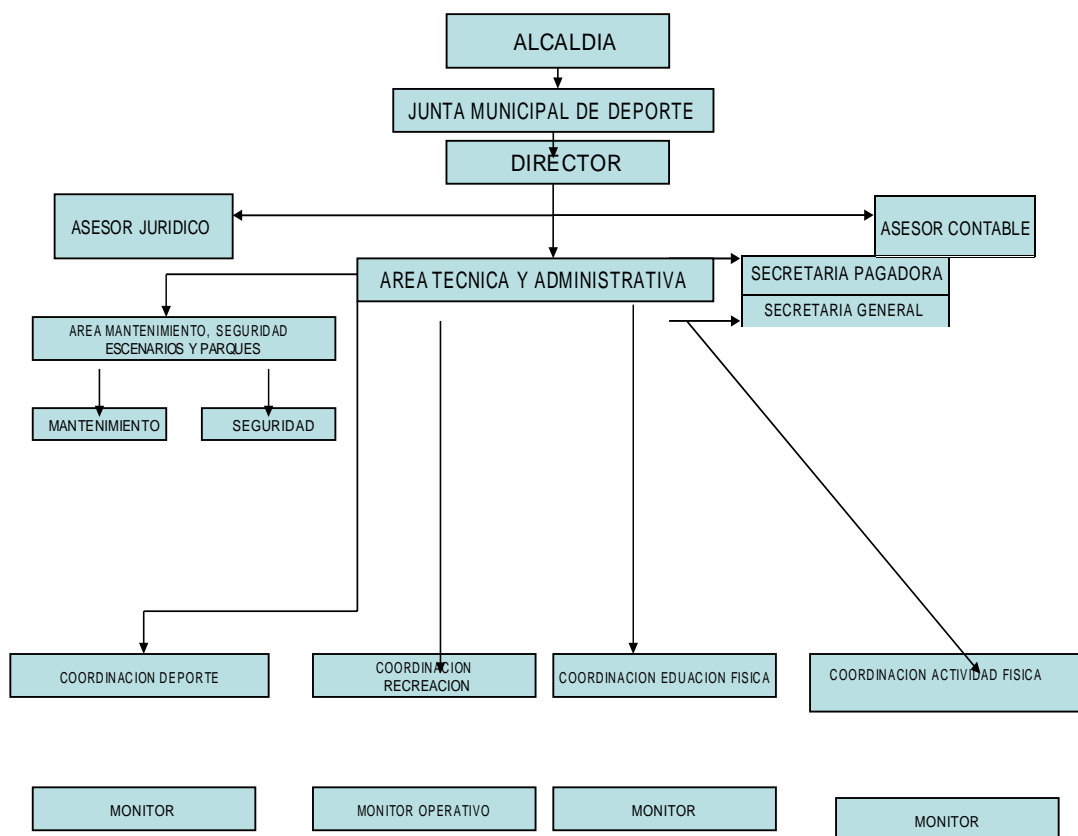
ALCALDIA

JUNTA MUNICIPAL DE DEPORTE

DIRECTOR

ASESOR JURIDICO

ASESOR CONTABLE

AREA TECNICA Y ADMINISTRATIVA

SECRETARIA PAGADORA

SECRETARIA GENERAL

AREA MANTENIMIENTO, SEGURIDAD ESCENARIOS Y PARQUES

MANTENIMIENTO

SEGURIDAD

COORDINACION DEPORTE

COORDINACION RECREACION

COORDINACION EDUACION FISICA

COORDINACION ACTIVIDAD FISICA

MONITOR

MONITOR OPERATIVO

MONITOR

MONITOR